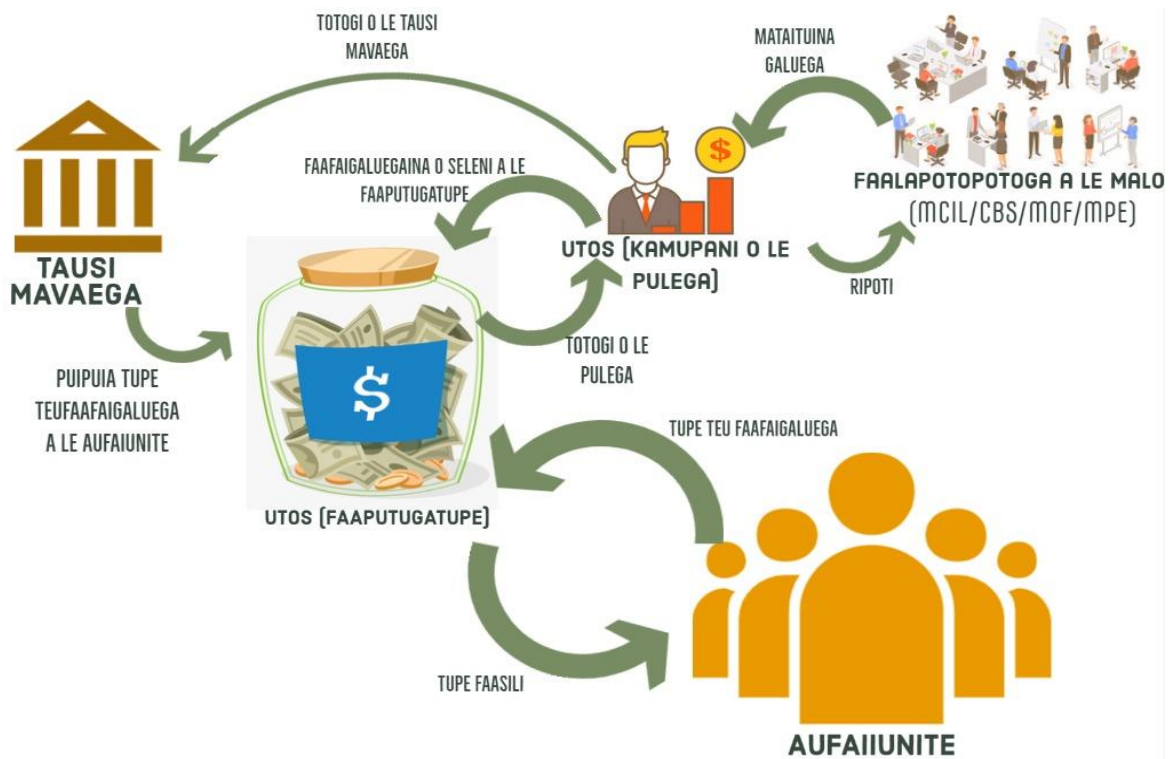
TOTOGI O LE TAUSI MAVAEGA

MATAITUINA GALUEGA

TAUSI MAVAEGA

FAAFAIGALUEGAINA O SELENI A LE FAAPUTUGATUPE

$

UTOS (KAMUPANI O LE PULEGA)

FAALAPOTOPOTOGA A LE MALO (MCIL/CBS/MOF/MPE)

RIPOTI

$

TOTOGI O LE PULEGA

PUIPUIA TUPE TEUFAAFAIGALUEGA A LE AUFAIUNITE

TUPE TEU FAAFAIGALUEGA

UTOS (FAAPUTUGATUPE)

TUPE FAASILI

AUFAIIUNITE